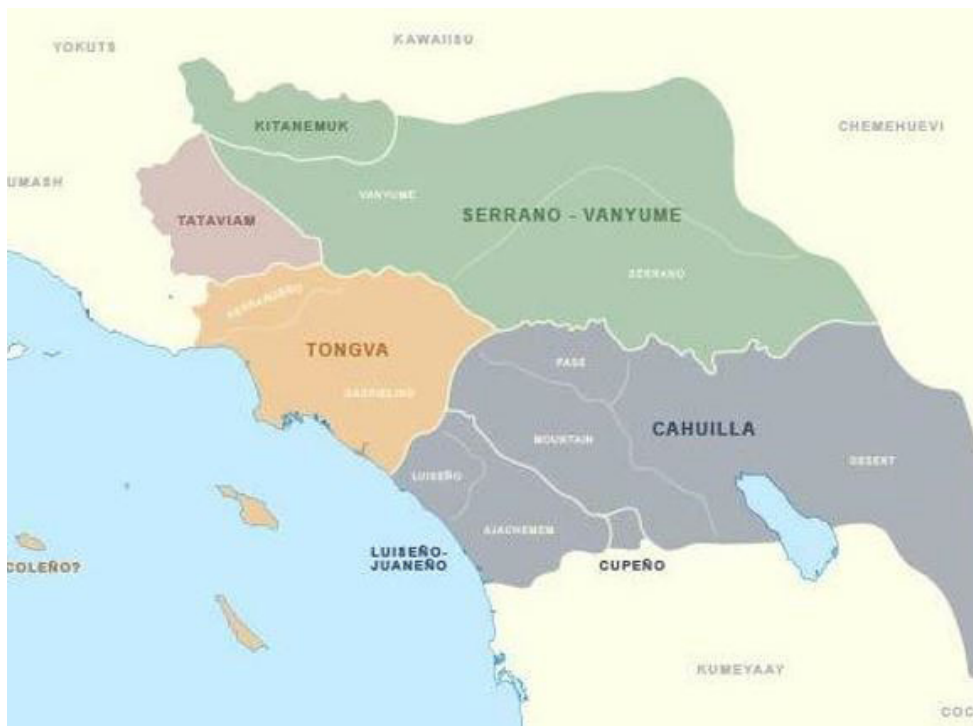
YOKUTS
KAWAIISU
KITANEMUK
CHEMEHUEVI
UMASH
VANYUME
TATAVIAM
SERRANO - VANYUME
SERRANO
FERNANDEÑO
TONGVA
GABRIELINO
PASS
MOUNTAIN
CAHUILLA
DESERT
LUISEÑO
AJACHEMEM
COLEÑO?
LUISEÑO-
JUANEÑO
CUPEÑO
KUMEYAAY
COC